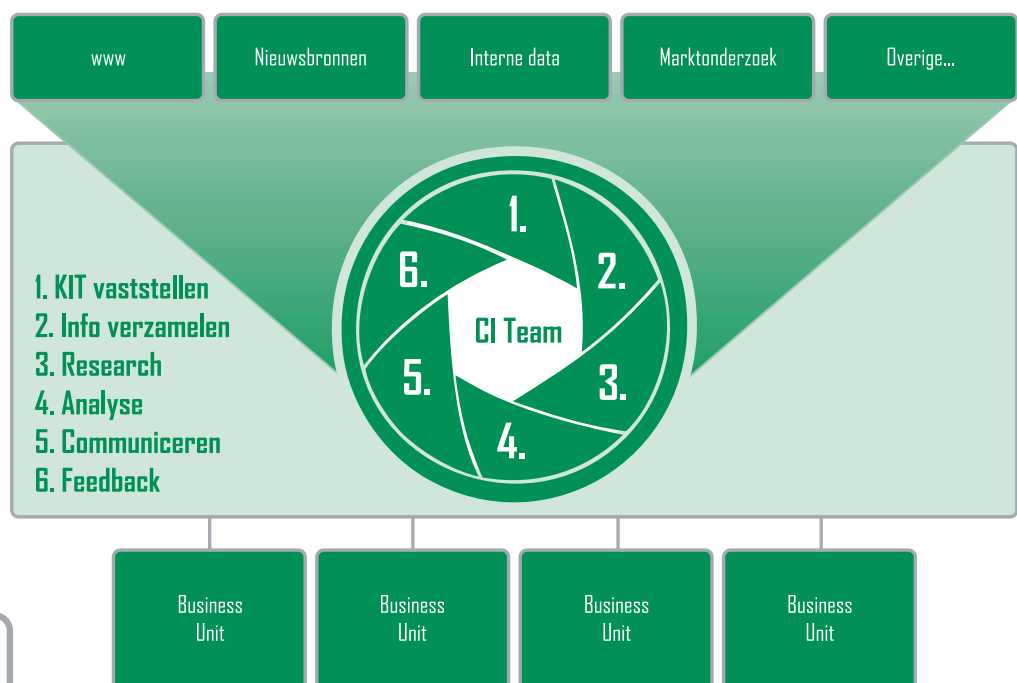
www

Nieuwsbronnen

Interne data

Marktonderzoek

Overige...

1. KIT vaststellen
2. Info verzamelen
3. Research
4. Analyse
5. Communiceren
6. Feedback

1.

2.

3.

4.

5.

6.

CI Team

Business Unit

Business Unit

Business Unit

Business Unit